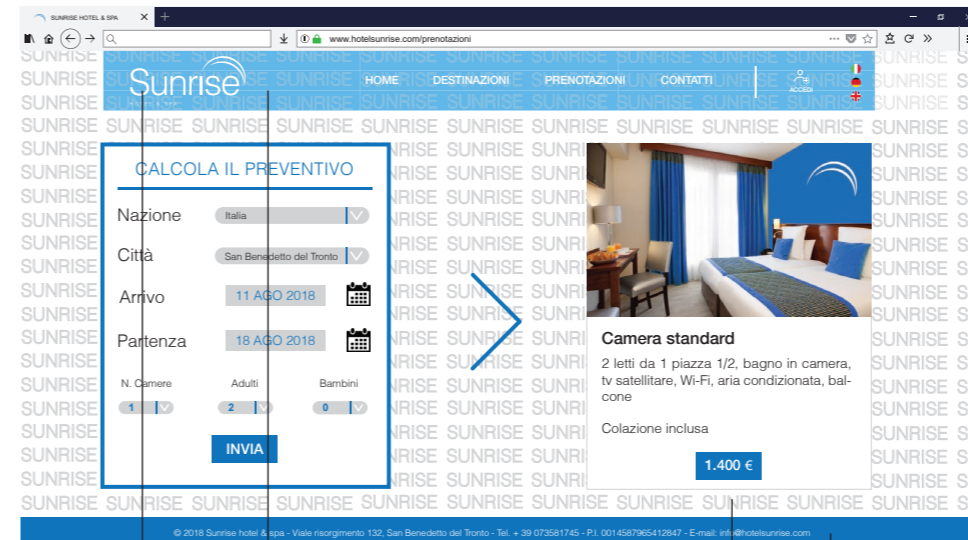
SUNRISE HOTEL & SPA ✕ +

www.hotelsunrise.com/prenotazioni

Sunrise

HOME DESTINAZIONI PRENOTAZIONI CONTATTI ACCEDI

CALCOLA IL PREVENTIVO

Nazione Italia

Città San Benedetto del Tronto

Arrivo 11 AGO 2018

Partenza 18 AGO 2018

N. Camere Adulti Bambini

1 2 0

INVIA

Camera standard

2 letti da 1 piazza 1/2, bagno in camera, tv satellitare, Wi-Fi, aria condizionata, balcone

Colazione inclusa

1.400 €

© 2018 Sunrise hotel & spa - Viale risorgimento 132, San Benedetto del Tronto - Tel. + 39 073581745 - P.I. 0014587965412847 - E-mail: info@hotelsunrise.com